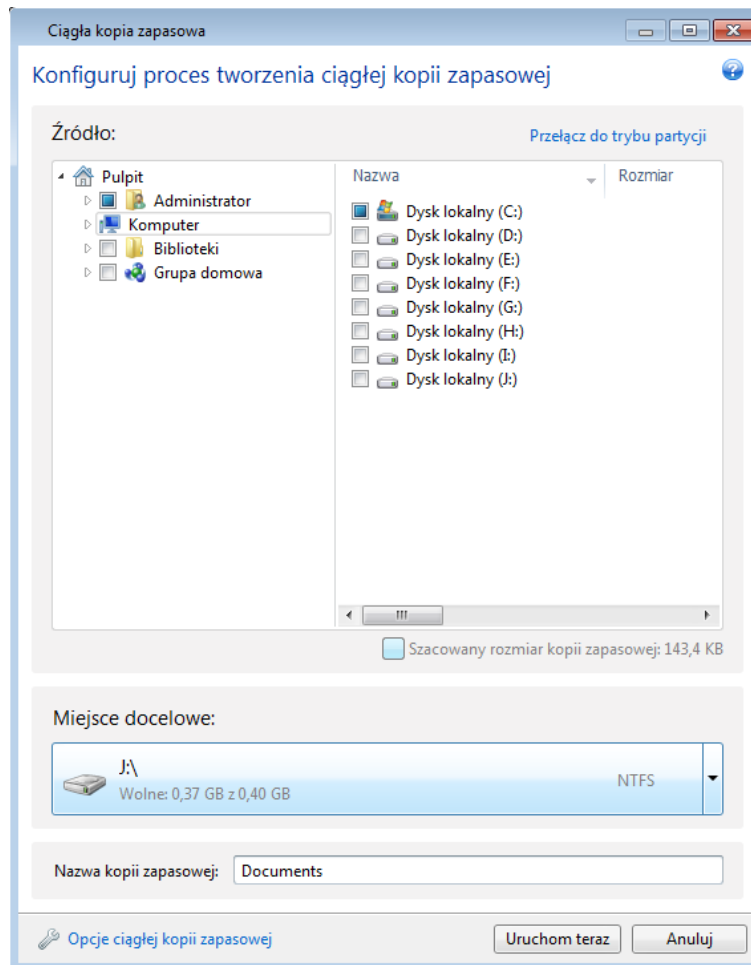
Ciągła kopia zapasowa

Konfiguruj proces tworzenia ciągłej kopii zapasowej

Źródło:

Przełącz do trybu partycji

Pulpit
Administrator
Komputer
Biblioteki
Grupa domowa

| Nazwa | Rozmiar |
|---|---|
| Dysk lokalny (C:) | |
| Dysk lokalny (D:) | |
| Dysk lokalny (E:) | |
| Dysk lokalny (F:) | |
| Dysk lokalny (G:) | |
| Dysk lokalny (H:) | |
| Dysk lokalny (I:) | |
| Dysk lokalny (J:) | |

III

Szacowany rozmiar kopii zapasowej: 143,4 KB

Miejsce docelowe:

J:\
Wolne: 0,37 GB z 0,40 GB
NTFS

Nazwa kopii zapasowej: Documents

Opcje ciągłej kopii zapasowej

Uruchom teraz

Anuluj